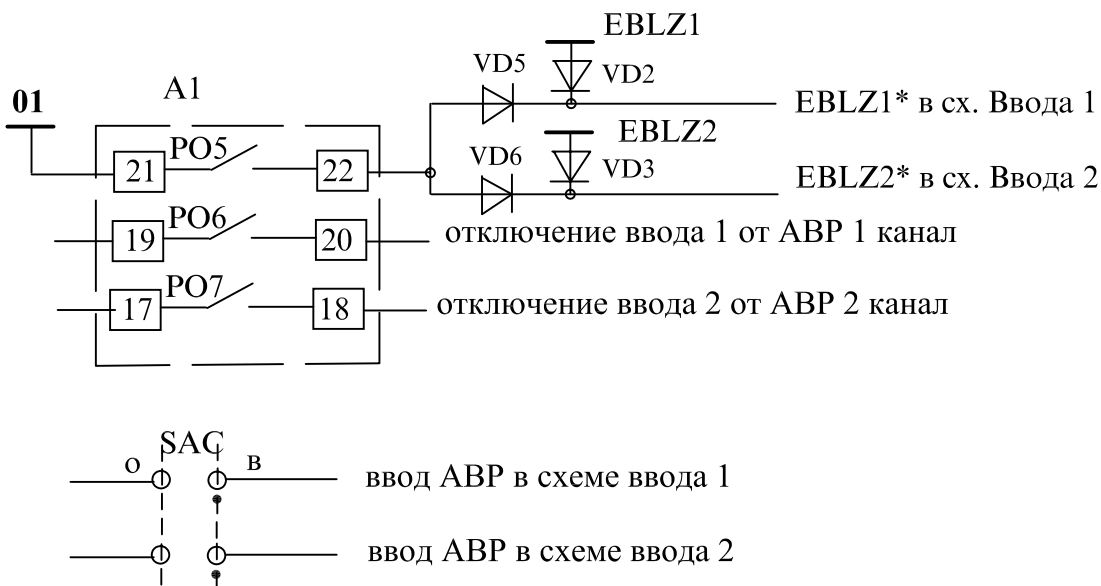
EBLZ1

VD5

VD2

01

A1

EBLZ1* в сх. Ввода 1

EBLZ2

PO5

21

22

VD6

VD3

EBLZ2* в сх. Ввода 2

PO6

19

20

отключение ввода 1 от АВР 1 канал

PO7

17

18

отключение ввода 2 от АВР 2 канал

SAC

о

в

ввод АВР в схеме ввода 1

ввод АВР в схеме ввода 2